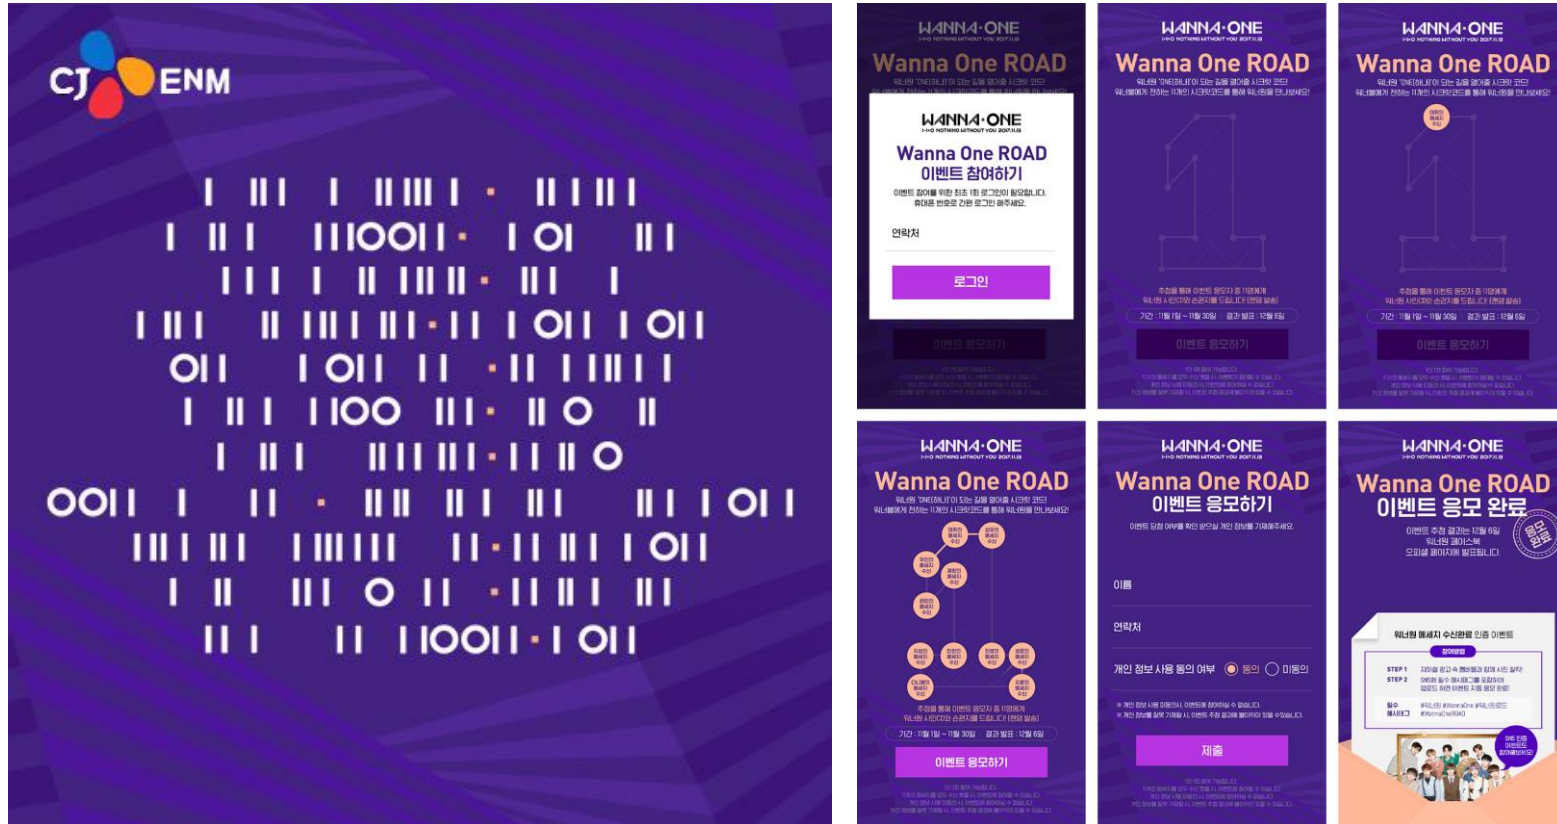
CJ ENM

WANNA·ONE
1÷1=0 NOTHING WITHOUT YOU 2017.11.13
Wanna One ROAD
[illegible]

WANNA·ONE
1÷1=0 NOTHING WITHOUT YOU 2017.11.13
Wanna One ROAD
이벤트 참여하기
이벤트 참여를 위한 최초 1회 로그인이 필요합니다.
휴대폰 번호로 간편 로그인 해주세요.
연락처
로그인
이벤트 응모하기

WANNA·ONE
1÷1=0 NOTHING WITHOUT YOU 2017.11.13
Wanna One ROAD
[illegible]
기간 : 11월 1일 ~ 11월 30일 결과 발표 : 12월 6일
이벤트 응모하기

WANNA·ONE
1÷1=0 NOTHING WITHOUT YOU 2017.11.13
Wanna One ROAD
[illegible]
기간 : 11월 1일 ~ 11월 30일 결과 발표 : 12월 6일
이벤트 응모하기

WANNA·ONE
1÷1=0 NOTHING WITHOUT YOU 2017.11.13
Wanna One ROAD
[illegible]
기간 : 11월 1일 ~ 11월 30일 결과 발표 : 12월 6일
이벤트 응모하기

WANNA·ONE
1÷1=0 NOTHING WITHOUT YOU 2017.11.13
Wanna One ROAD
이벤트 응모하기
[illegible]
이름
연락처
개인 정보 사용 동의 여부 동의 미동의
제출

WANNA·ONE
1÷1=0 NOTHING WITHOUT YOU 2017.11.13
Wanna One ROAD
이벤트 응모 완료
이벤트 추첨 결과는 12월 6일
워너원 페이스북
모먼트 페이지에 발표됩니다.
응모완료
워너원 메세지 수신완료 인증 이벤트
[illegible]